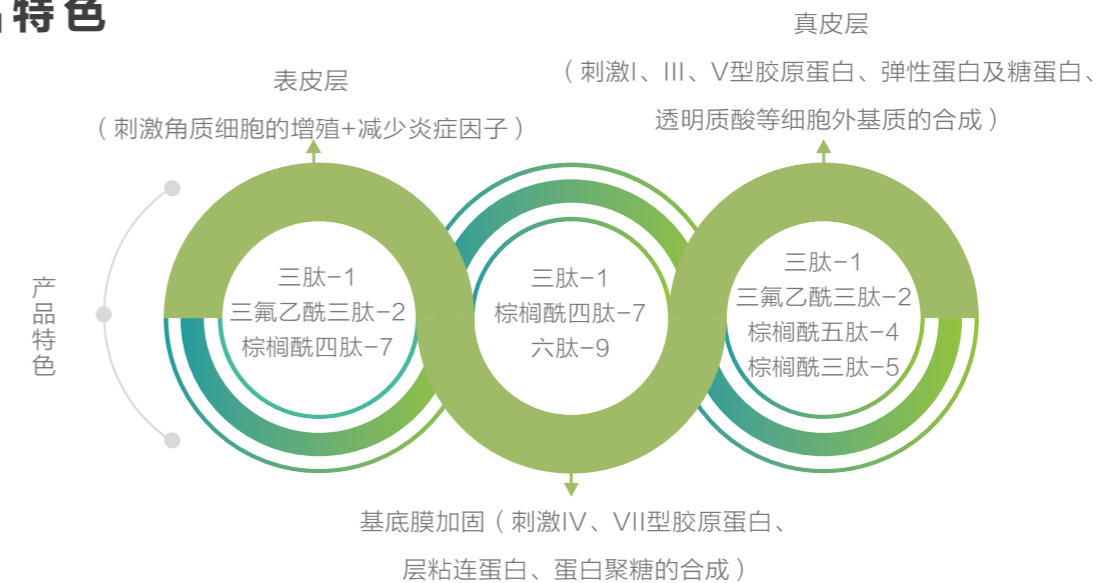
特色

表皮层
（刺激角质细胞的增殖+减少炎症因子）

真皮层
（刺激I、III、V型胶原蛋白、弹性蛋白及糖蛋白、透明质酸等细胞外基质的合成）

产品特色

三肽-1
三氟乙酰三肽-2
棕榈酰四肽-7

三肽-1
棕榈酰四肽-7
六肽-9

三肽-1
三氟乙酰三肽-2
棕榈酰五肽-4
棕榈酰三肽-5

基底膜加固（刺激IV、VII型胶原蛋白、层粘连蛋白、蛋白聚糖的合成）